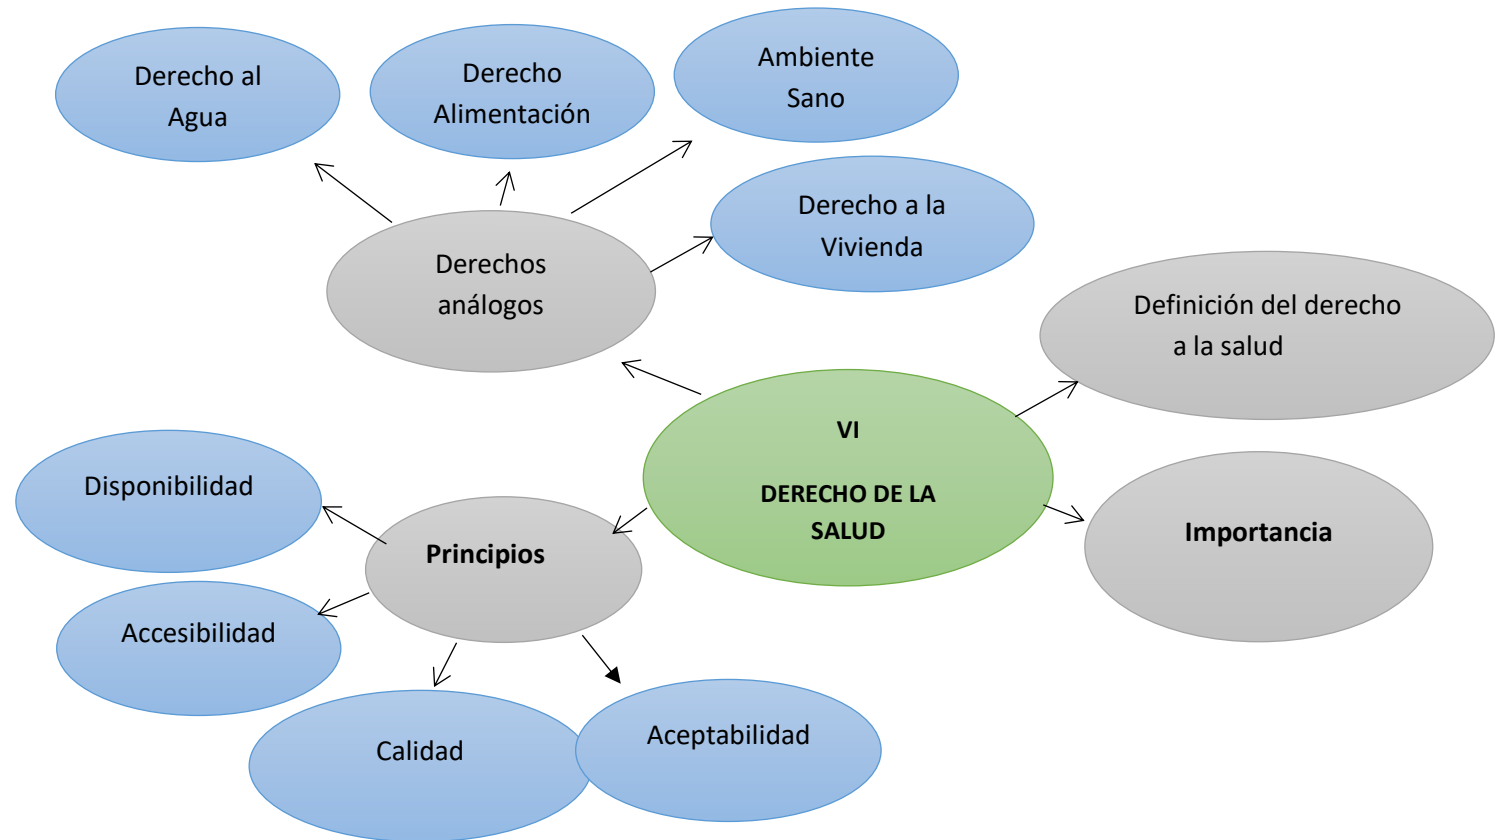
Derecho al Agua

Derecho Alimentación

Ambiente Sano

Derecho a la Vivienda

Derechos análogos

Definición del derecho a la salud

VI

DERECHO DE LA SALUD

Importancia

Disponibilidad

Principios

Accesibilidad

Calidad

Aceptabilidad